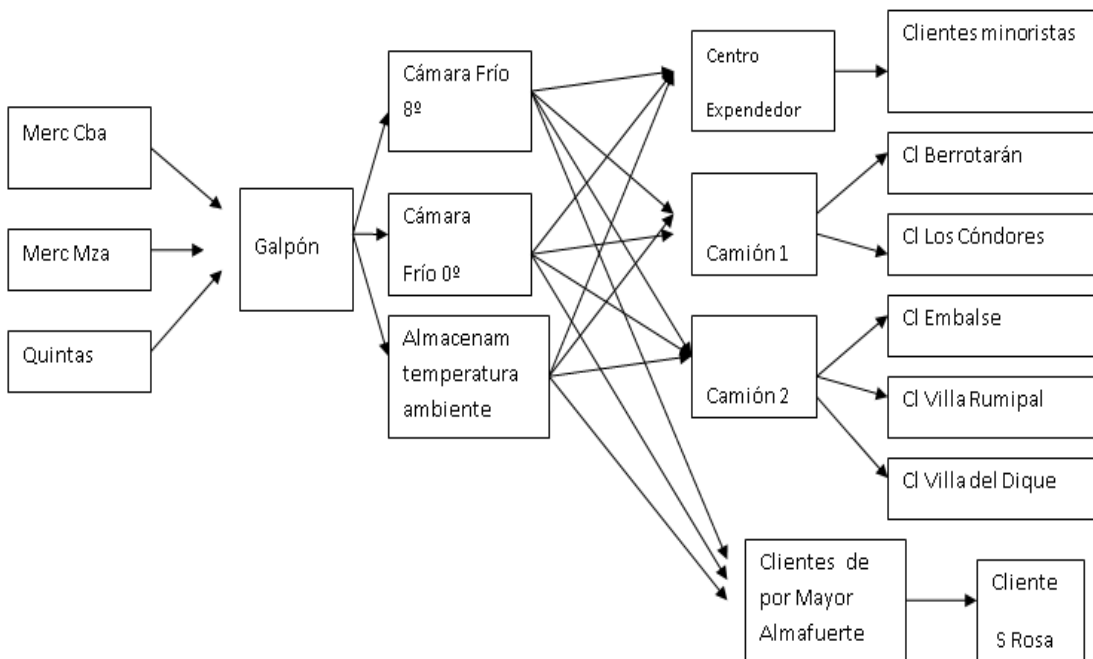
Merc Cba

Merc Mza

Quintas

Galpón

Cámara Frío 8º

Cámara Frío 0º

Almacenam temperatura ambiente

Centro Expendedor

Clientes minoristas

Camión 1

Cl Berrotarán

Cl Los Cóndores

Camión 2

Cl Embalse

Cl Villa Rumipal

Cl Villa del Dique

Clientes de por Mayor Almafuerte

Cliente S Rosa